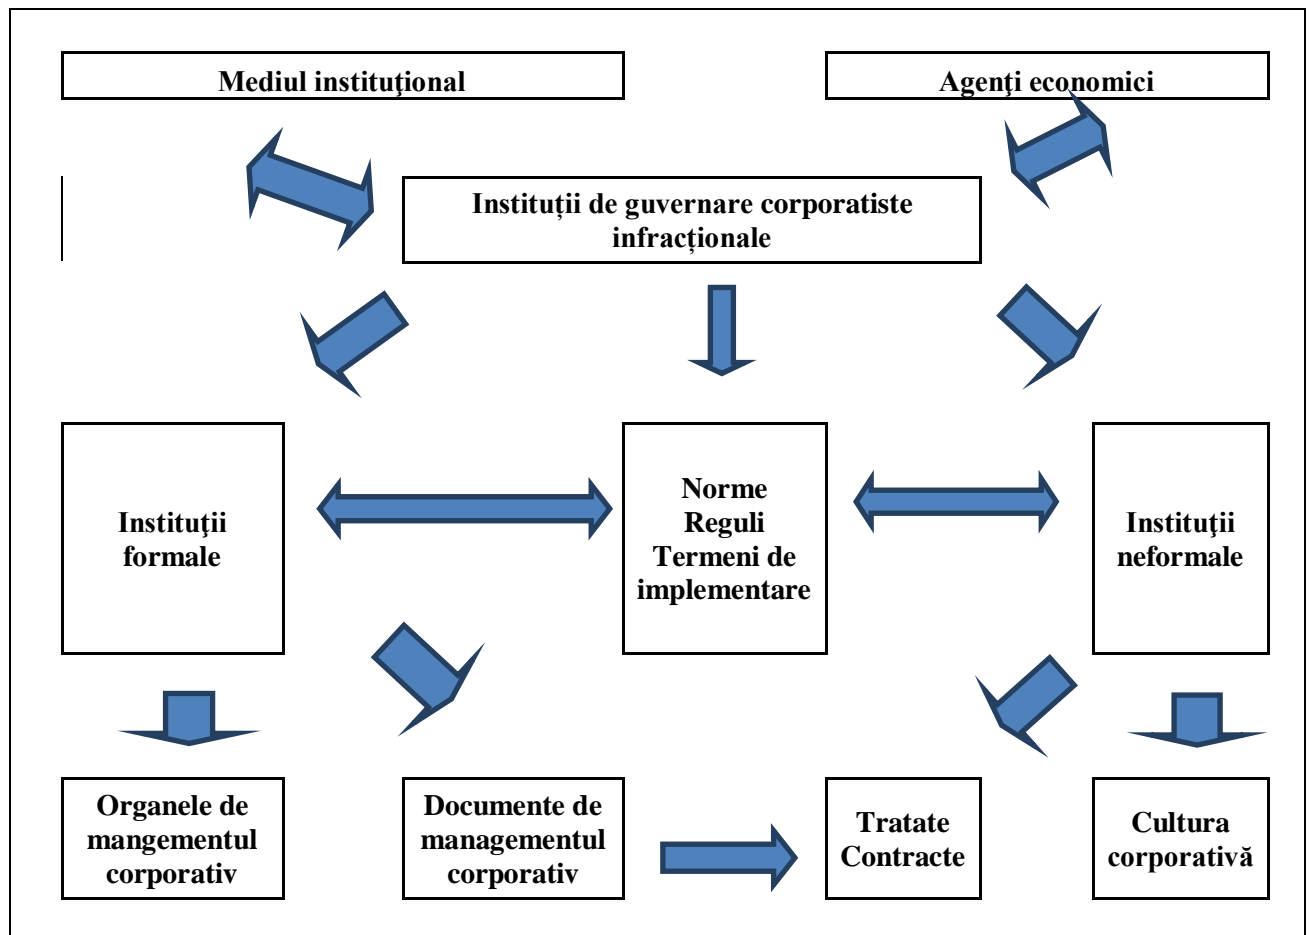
Mediul instituţional

Agenţi economici

Instituții de guvernare corporatiste infracționale

Instituţii formale

Norme
Reguli
Termeni de implementare

Instituţii neformale

Organele de mangementul corporativ

Documente de managementul corporativ

Tratate
Contracte

Cultura corporativă